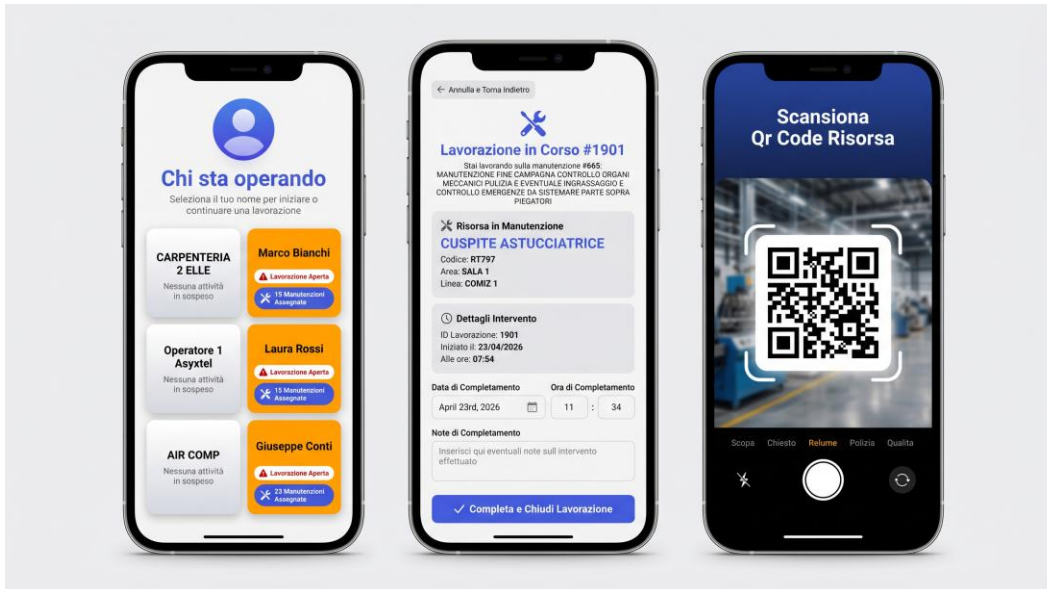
Chi sta operando

Seleziona il tuo nome per iniziare o continuare una lavorazione

CARPENTERIA 2 ELLE
Nessuna attività in sospeso

Marco Bianchi
Lavorazione Aperta
15 Manutenzioni Assegnate

Operatore 1 Asyxtel
Nessuna attività in sospeso

Laura Rossi
Lavorazione Aperta
15 Manutenzioni Assegnate

AIR COMP
Nessuna attività in sospeso

Giuseppe Conti
Lavorazione Aperta
23 Manutenzioni Assegnate

Annulla e Torna Indietro

Lavorazione in Corso #1901

Stai lavorando sulla manutenzione #665: MANUTENZIONE FINE CAMPAGNA CONTROLLO ORGANI MECCANICI PULIZIA E EVENTUALE INGRASSAGGIO E CONTROLLO EMERGENZE DA SISTEMARE PARTE SOPRA PIEGATORI

Risorsa in Manutenzione
CUSPITE ASTUCCIATRICE
Codice: RT797
Area: SALA 1
Linea: COMIZ 1

Dettagli Intervento
ID Lavorazione: 1901
Iniziato il: 23/04/2026
Alle ore: 07:54

Data di Completamento
April 23rd, 2026
Ora di Completamento
11 : 34

Note di Completamento
Inserisci qui eventuali note sull intervento effettuato

Completa e Chiudi Lavorazione

Scansiona Qr Code Risorsa

Scopa Chiesto Relume Polizia Qualita